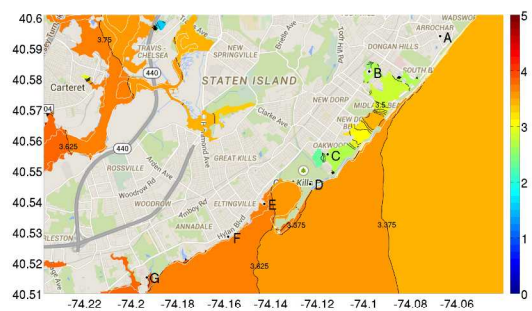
40.6
40.59
40.58
40.57
40.56
40.55
40.54
40.53
40.52
40.51

-74.22 -74.2 -74.18 -74.16 -74.14 -74.12 -74.1 -74.08 -74.06

5
4
3
2
1
0

3.75
TRAVIS-CHELSEA
NEW SPRINGVILLE
STATEN ISLAND
440
Carteret
DONGAN HILLS
ARROCHAR
WADSWOR
A
B
SOUTH B
MIDLAND BE
NEW DORP
NEW DORP BE
3.5
Clarke Ave
OAKWOOD
C
GREAT KILLS
3.625
ROSSVILLE
Kill
D
WOODROW
ELTINGVILLE
E
ANNADALE
F
3.375
3.375
3.625
G
Hylan Blvd
Richmond Ave
Arthur Kill Rd
Woodrow Rd
Amboy Rd
Todt Hill Rd
Bradley Ave